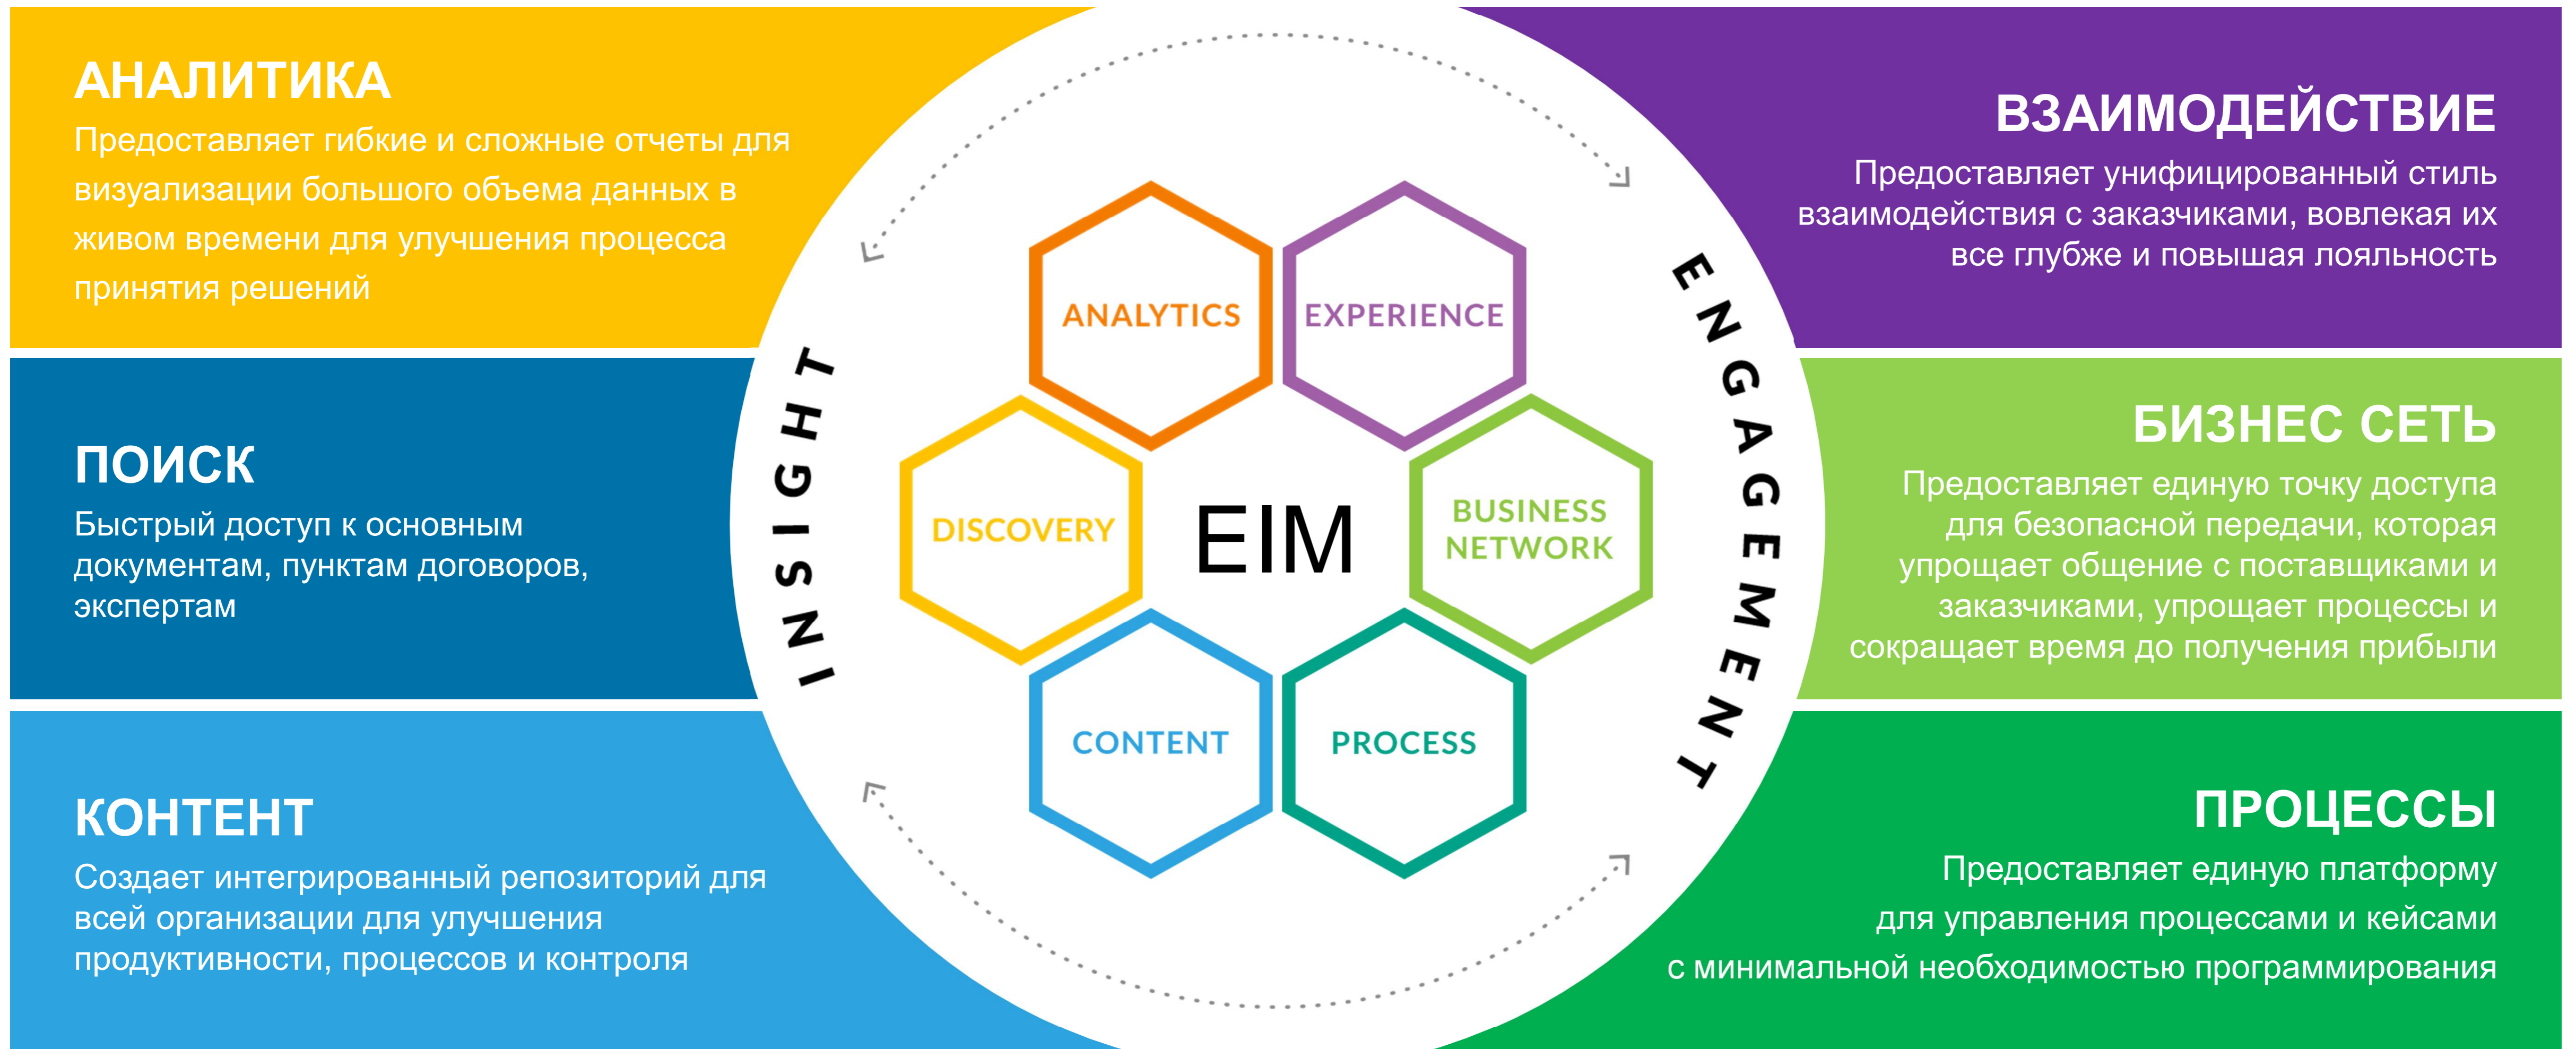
АНАЛИТИКА
Предоставляет гибкие и сложные отчеты для визуализации большого объема данных в живом времени для улучшения процесса принятия решений

ПОИСК
Быстрый доступ к основным документам, пунктам договоров, экспертам

КОНТЕНТ
Создает интегрированный репозиторий для всей организации для улучшения продуктивности, процессов и контроля

INSIGHT

ANALYTICS

EXPERIENCE

DISCOVERY

EIM

BUSINESS NETWORK

CONTENT

PROCESS

ENGAGEMENT

ВЗАИМОДЕЙСТВИЕ
Предоставляет унифицированный стиль взаимодействия с заказчиками, вовлекая их все глубже и повышая лояльность

БИЗНЕС СЕТЬ
Предоставляет единую точку доступа для безопасной передачи, которая упрощает общение с поставщиками и заказчиками, упрощает процессы и сокращает время до получения прибыли

ПРОЦЕССЫ
Предоставляет единую платформу для управления процессами и кейсами с минимальной необходимостью программирования